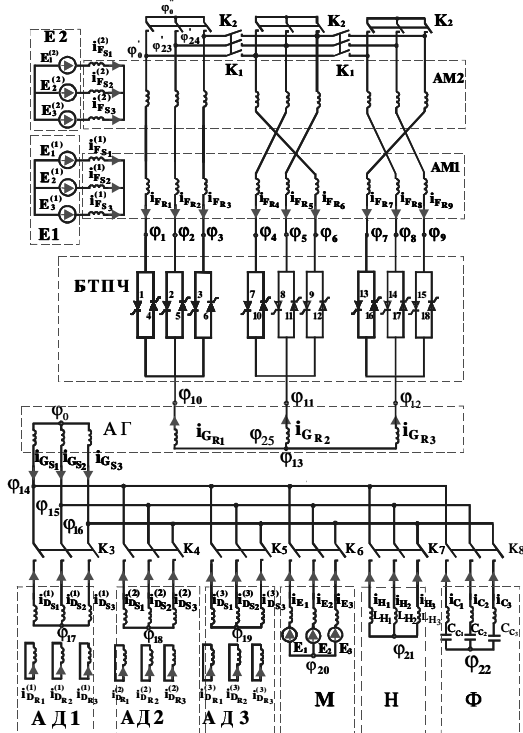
$\varphi_0$ K$_2$ K$_2$ K$_2$
$\varphi_0'$ $\varphi_{23}$ $\varphi_{24}$
K$_1$ K$_1$
E 2
$E_1^{(2)}$ $i_{F_{S1}}^{(2)}$
$E_2^{(2)}$ $i_{F_{S2}}^{(2)}$
$E_3^{(2)}$ $i_{F_{S3}}^{(2)}$
AM2
$E_1^{(1)}$ $i_{F_{S1}}^{(1)}$
$E_2^{(1)}$ $i_{F_{S2}}^{(1)}$
$E_3^{(1)}$ $i_{F_{S3}}^{(1)}$
E1
AM1
$i_{F_{R1}}$ $i_{F_{R2}}$ $i_{F_{R3}}$ $i_{F_{R4}}$ $i_{F_{R5}}$ $i_{F_{R6}}$ $i_{F_{R7}}$ $i_{F_{R8}}$ $i_{F_{R9}}$
$\varphi_1$ $\varphi_2$ $\varphi_3$ $\varphi_4$ $\varphi_5$ $\varphi_6$ $\varphi_7$ $\varphi_8$ $\varphi_9$
БТПЧ
1 2 3 4 5 6 7 8 9 10 11 12 13 14 15 16 17 18
$\varphi_{10}$ $\varphi_{11}$ $\varphi_{12}$
$\varphi_0$
А Г
$i_{G_{S1}}$ $i_{G_{S2}}$ $i_{G_{S3}}$
$i_{G_{R1}}$ $\varphi_{25}$ $i_{G_{R2}}$ $i_{G_{R3}}$
$\varphi_{13}$
$\varphi_{14}$
$\varphi_{15}$
$\varphi_{16}$
K$_3$ K$_4$ K$_5$ K$_6$ K$_7$ K$_8$
$i_{D_{S1}}^{(1)}$ $i_{D_{S2}}^{(1)}$ $i_{D_{S3}}^{(1)}$
$i_{D_{S1}}^{(2)}$ $i_{D_{S2}}^{(2)}$ $i_{D_{S3}}^{(2)}$
$i_{D_{S1}}^{(3)}$ $i_{D_{S2}}^{(3)}$ $i_{D_{S3}}^{(3)}$
$i_{E_1}$ $i_{E_2}$ $i_{E_3}$
$i_{H_1}$ $i_{H_2}$ $i_{H_3}$
$L_{H_1}$ $L_{H_2}$ $L_{H_3}$
$i_{C_1}$ $i_{C_2}$ $i_{C_3}$
$C_1$ $C_2$ $C_3$
$\varphi_{17}$ $\varphi_{18}$ $\varphi_{19}$ $\varphi_{20}$ $\varphi_{21}$ $\varphi_{22}$
E$_1$ E$_2$ E$_3$
$i_{D_{R1}}^{(1)}$ $i_{D_{R2}}^{(1)}$ $i_{D_{R3}}^{(1)}$
$i_{D_{R1}}^{(2)}$ $i_{D_{R2}}^{(2)}$ $i_{D_{R3}}^{(2)}$
$i_{D_{R1}}^{(3)}$ $i_{D_{R2}}^{(3)}$ $i_{D_{R3}}^{(3)}$
А Д 1 А Д 2 А Д 3 М Н Ф